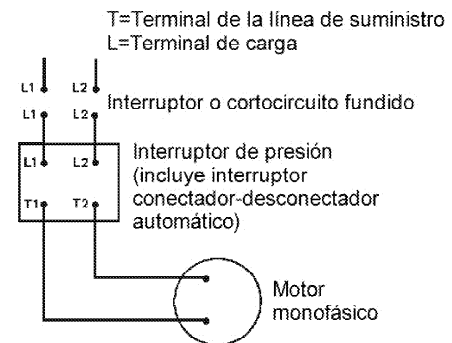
T=Terminal de la línea de suministro
L=Terminal de carga

L1 L2
L1 L2
Interruptor o cortocircuito fundido

L1 L2
T1 T2
Interruptor de presión (incluye interruptor conectador-desconectador automático)

Motor monofásico